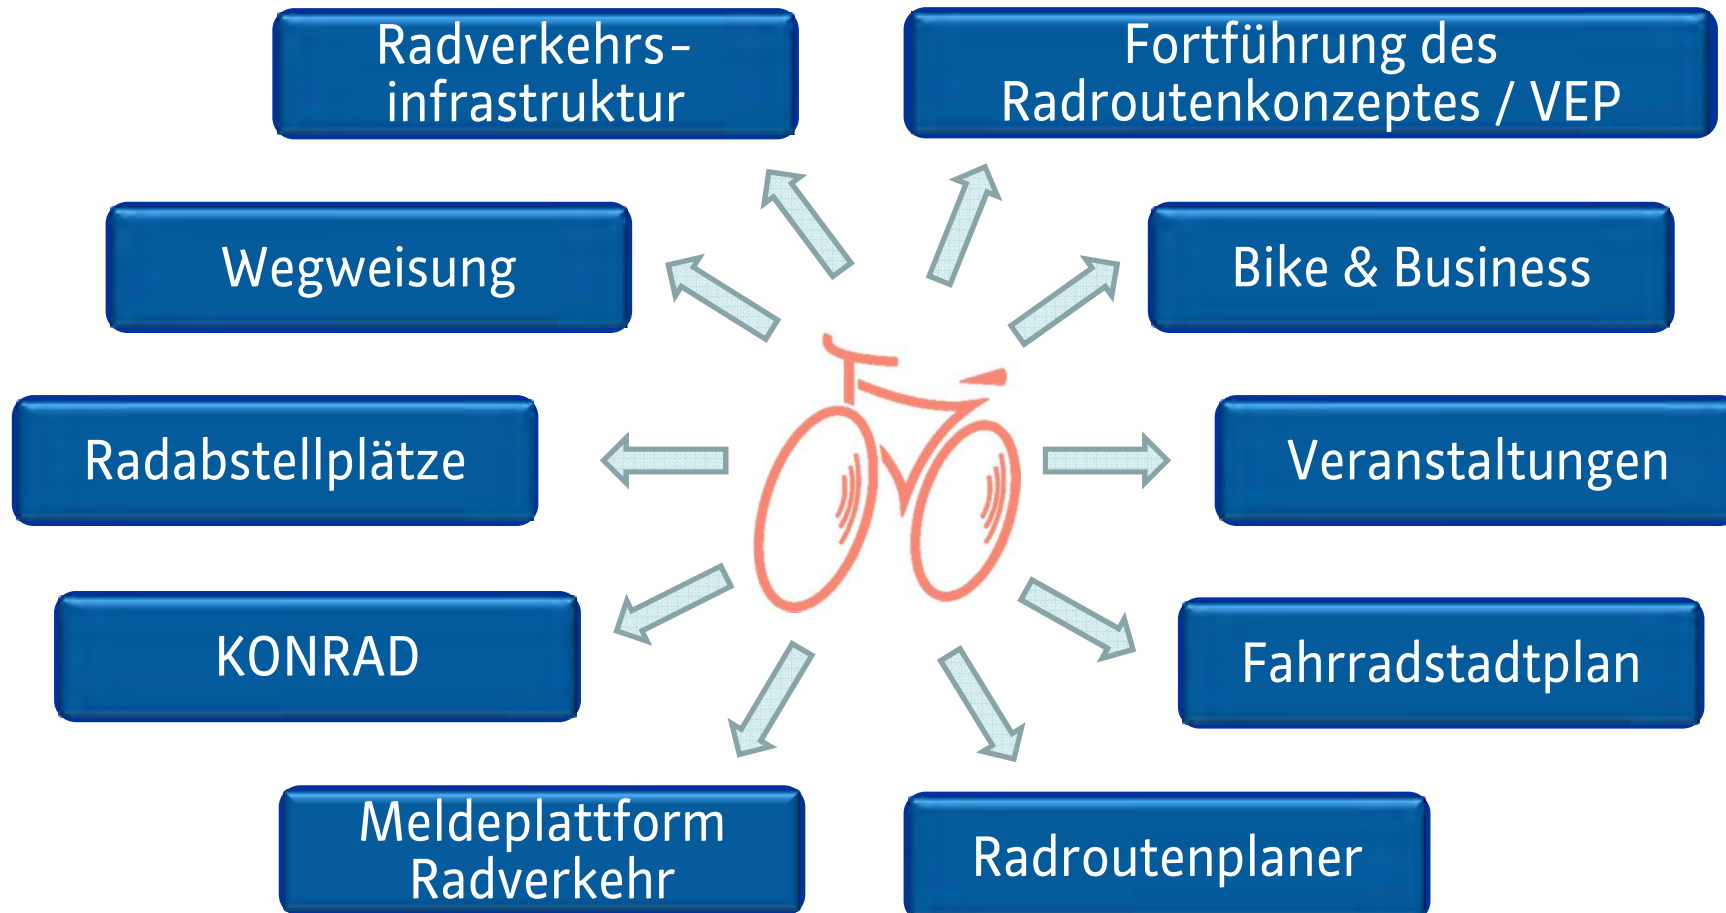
Radverkehrs-infrastruktur

Fortführung des Radroutenkonzeptes / VEP

Wegweisung

Bike & Business

Radabstellplätze

Veranstaltungen

KONRAD

Fahrradstadtplan

Meldeplattform Radverkehr

Radroutenplaner